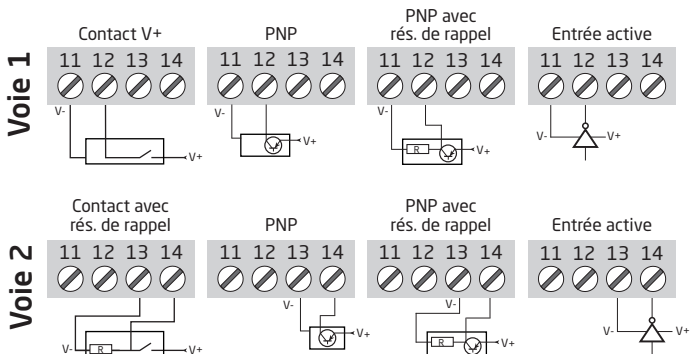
Voie 1

Contact V+
11 12 13 14
V-
V+

PNP
11 12 13 14
V-
V+

PNP avec rés. de rappel
11 12 13 14
V-
R
V+

Entrée active
11 12 13 14
V-
V+

Voie 2

Contact avec rés. de rappel
11 12 13 14
V-
R
V+

PNP
11 12 13 14
V-
V+

PNP avec rés. de rappel
11 12 13 14
V-
R
V+

Entrée active
11 12 13 14
V-
V+